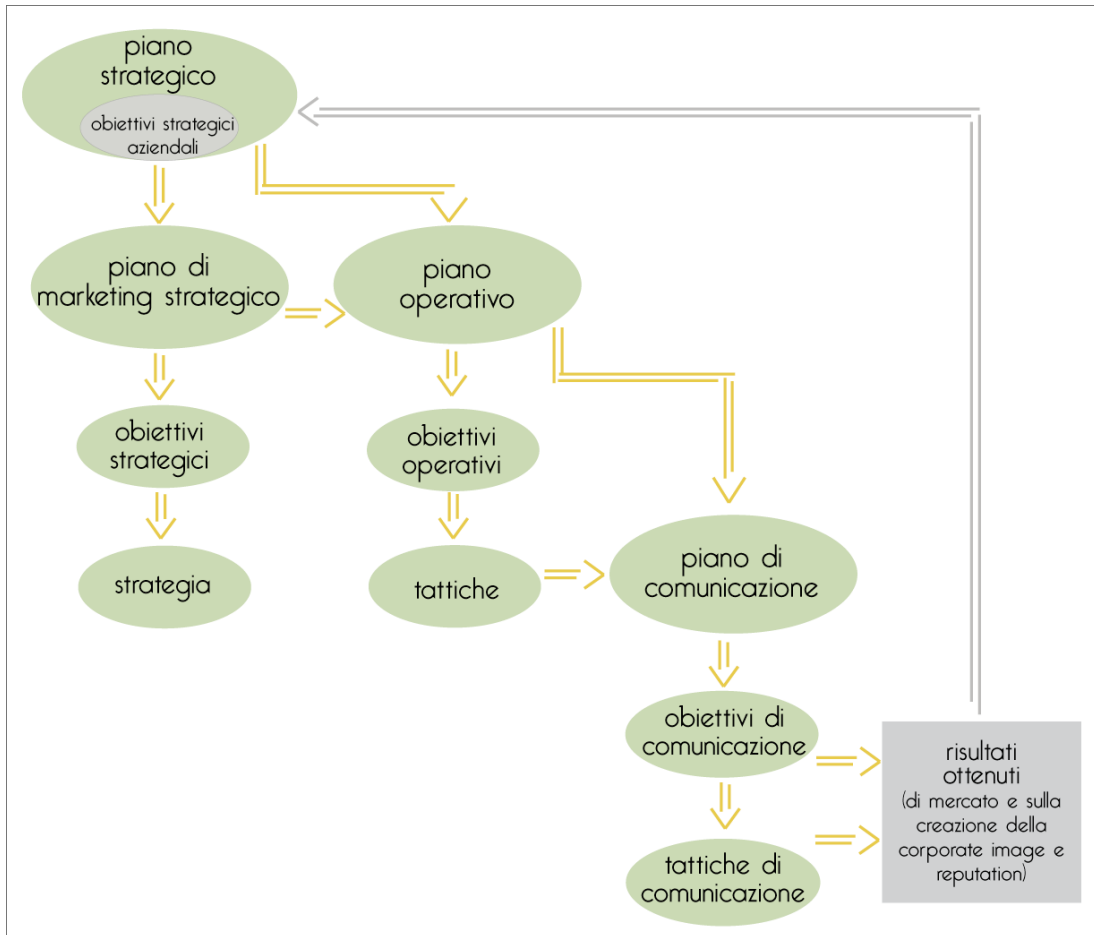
piano strategico

obiettivi strategici aziendali

piano di marketing strategico

piano operativo

obiettivi strategici

obiettivi operativi

strategia

tattiche

piano di comunicazione

obiettivi di comunicazione

risultati ottenuti (di mercato e sulla creazione della corporate image e reputation)

tattiche di comunicazione